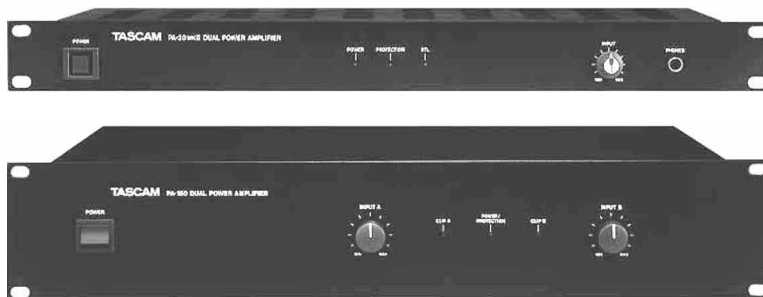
POWER

TASCAM PA-20 MKII DUAL POWER AMPLIFIER

POWER

PROTECTION

STL

INPUT

MIN MAX

PHONES

TASCAM PA-150 DUAL POWER AMPLIFIER

POWER

INPUT A

MIN MAX

CLIP A

POWER/ PROTECTION

CLIP B

INPUT B

MIN MAX